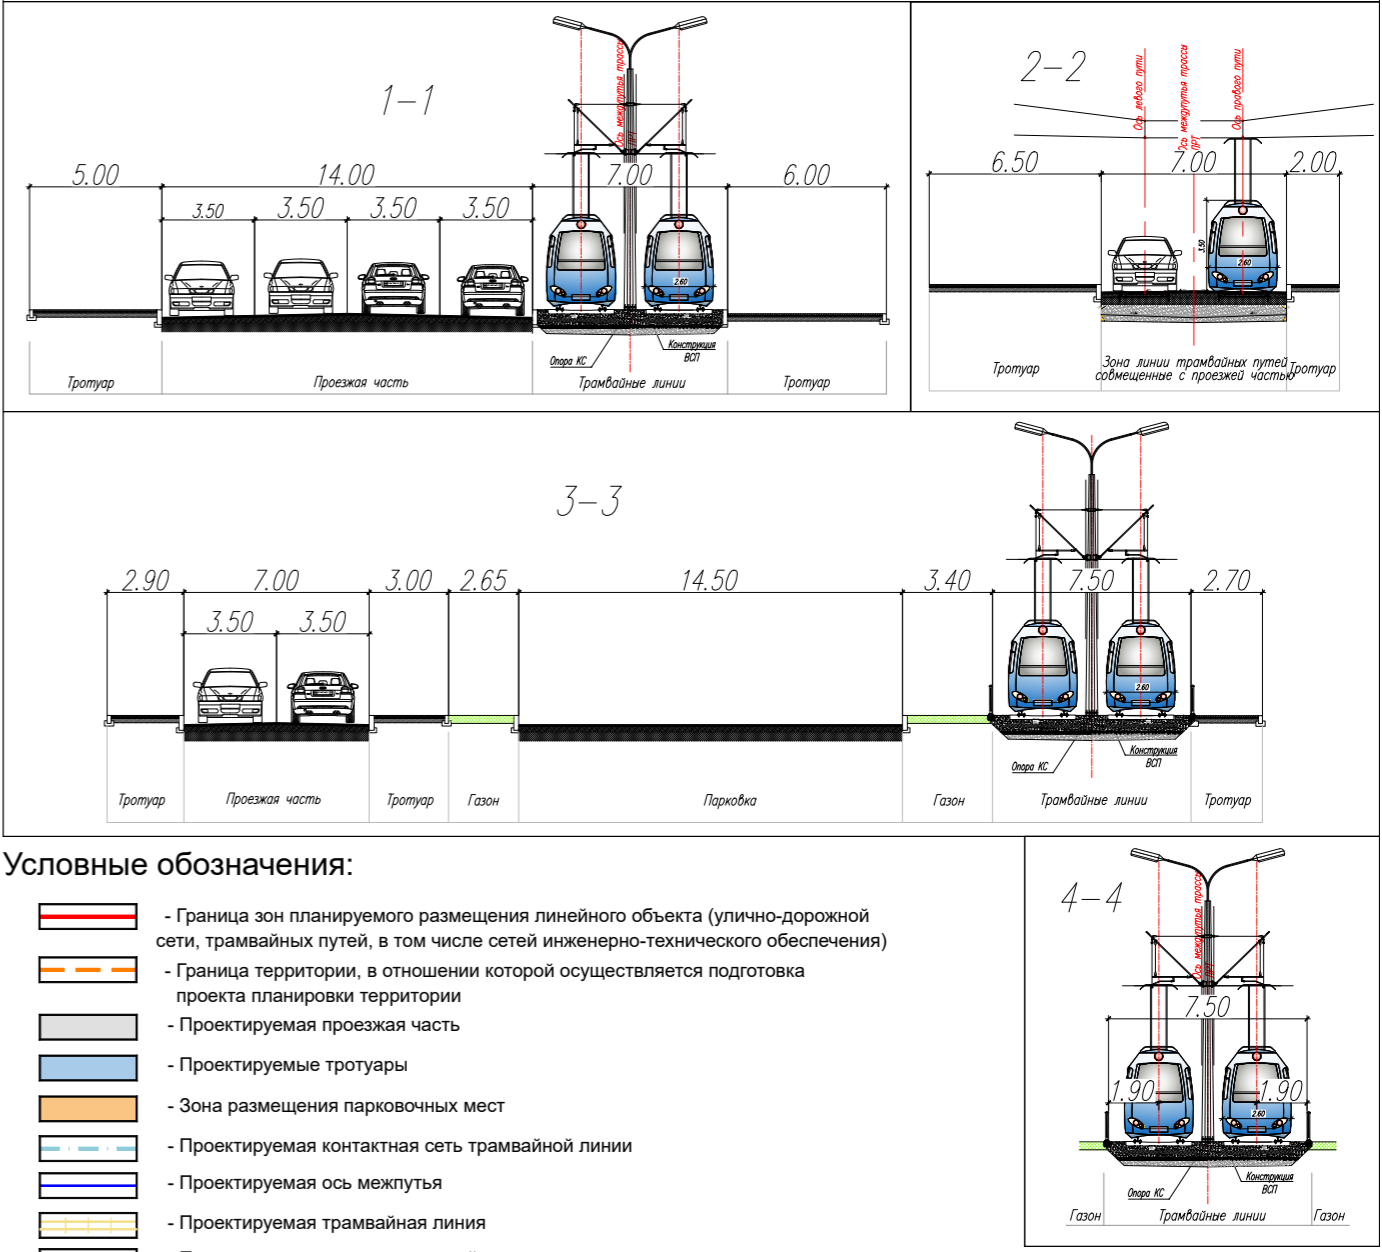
1–1

Ось межпутья трассы ПРТ

5.00

14.00

7.00

6.00

3.50

3.50

3.50

3.50

2.60

Опора КС

Конструкция ВСП

Тротуар

Проезжая часть

Трамвайные линии

Тротуар

2–2

Ось левого пути

Ось межпутья трассы ПРТ

Ось правого пути

6.50

7.00

2.00

3.50

2.60

Тротуар

Зона линии трамвайных путей совмещенные с проезжей частью

Тротуар

3–3

2.90

7.00

3.00

2.65

14.50

3.40

7.50

2.70

3.50

3.50

2.60

Опора КС

Конструкция ВСП

Тротуар

Проезжая часть

Тротуар

Газон

Парковка

Газон

Трамвайные линии

Тротуар

Условные обозначения:

- Граница зон планируемого размещения линейного объекта (улично-дорожной сети, трамвайных путей, в том числе сетей инженерно-технического обеспечения)

- Граница территории, в отношении которой осуществляется подготовка проекта планировки территории

- Проектируемая проезжая часть

- Проектируемые тротуары

- Зона размещения парковочных мест

- Проектируемая контактная сеть трамвайной линии

- Проектируемая ось межпутья

- Проектируемая трамвайная линия

4–4

Ось межпутья трассы ПРТ

7.50

1.90

1.90

2.60

Опора КС

Конструкция ВСП

Газон

Трамвайные линии

Газон